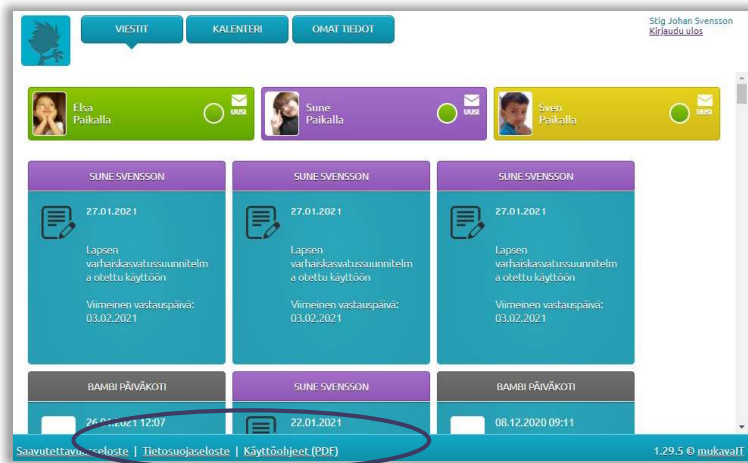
VIESTIT KALENTERI OMAT TIEDOT

Stig Johan Svensson
Kirjaudu ulos

Elsa
Paikalla
UUSI

Sune
Paikalla
UUSI

Sven
Paikalla
UUSI

SUNE SVENSSON
27.01.2021
Lapsen varhaiskasvatussuunnitelma otettu käyttöön
Viimeinen vastauspäivä: 03.02.2021

SUNE SVENSSON
27.01.2021
Lapsen varhaiskasvatussuunnitelma otettu käyttöön
Viimeinen vastauspäivä: 03.02.2021

SUNE SVENSSON
27.01.2021
Lapsen varhaiskasvatussuunnitelma otettu käyttöön
Viimeinen vastauspäivä: 03.02.2021

BAMBI PÄIVÄKOTI
26.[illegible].2021 12:07

SUNE SVENSSON
22.01.2021

BAMBI PÄIVÄKOTI
08.12.2020 09:11

Saavutettavu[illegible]seloste | Tietosuojaseloste | Käyttöohjeet (PDF)

1.29.5 © mukavaIT